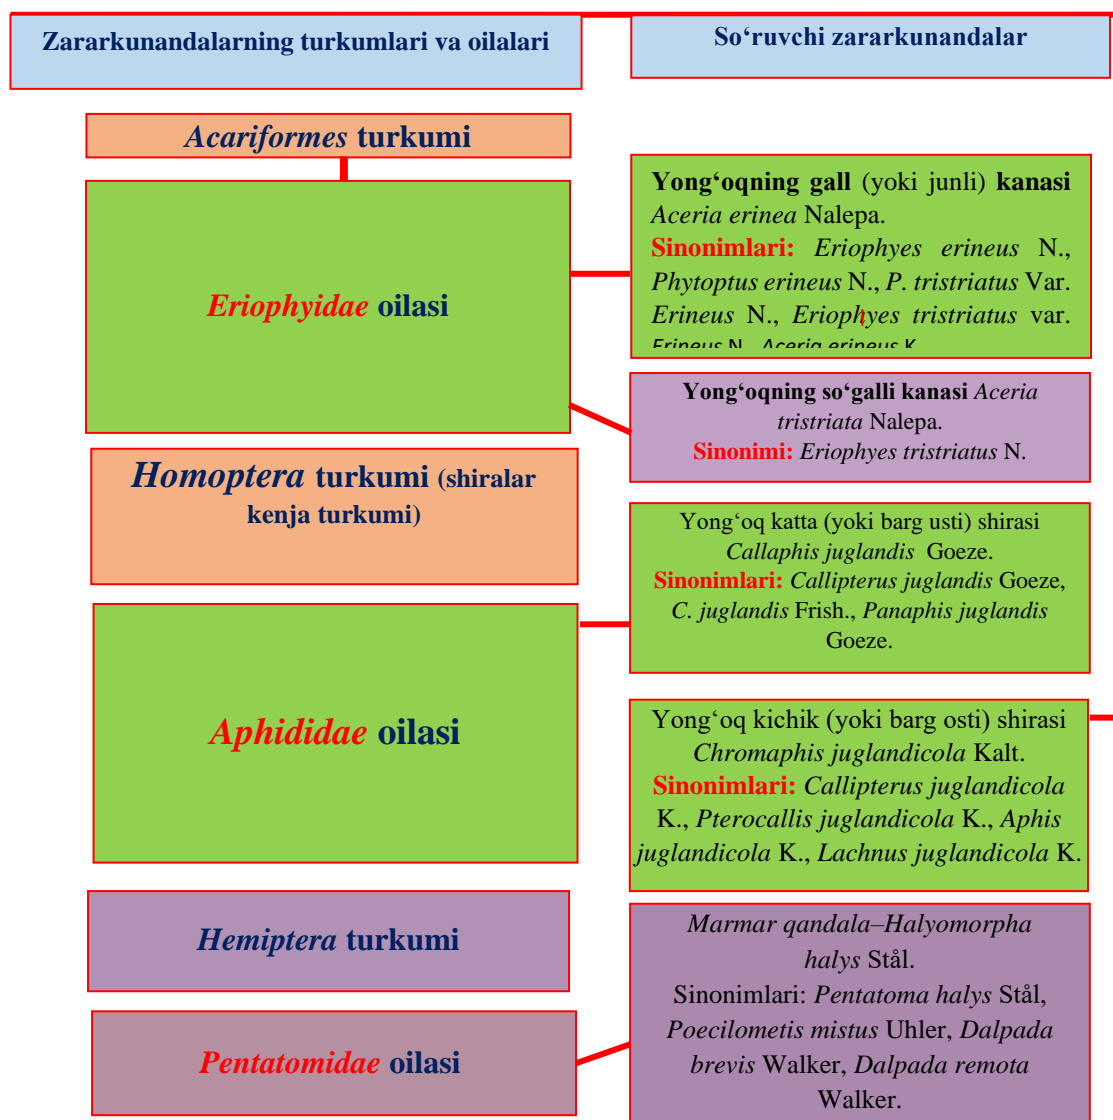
Zararkunandalarning turkumlari va oilalari

So‘ruvchi zararkunandalar

Acariformes turkumi

Eriophyidae oilasi

Yong‘oqning gall (yoki junli) kanasi Aceria erinea Nalepa. Sinonimlari: Eriophyes erineus N., Phytoptus erineus N., P. tristriatus Var. Erineus N., Eriophyes tristriatus var. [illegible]

Yong‘oqning so‘galli kanasi Aceria tristriata Nalepa. Sinonimi: Eriophyes tristriatus N.

Homoptera turkumi (shiralar kenja turkumi)

Aphididae oilasi

Yong‘oq katta (yoki barg usti) shirasi Callaphis juglandis Goeze. Sinonimlari: Callipterus juglandis Goeze, C. juglandis Frish., Panaphis juglandis Goeze.

Yong‘oq kichik (yoki barg osti) shirasi Chromaphis juglandicola Kalt. Sinonimlari: Callipterus juglandicola K., Pterocallis juglandicola K., Aphis juglandicola K., Lachnus juglandicola K.

Hemiptera turkumi

Pentatomidae oilasi

Marmar qandala–Halyomorpha halys Stål. Sinonimlari: Pentatoma halys Stål, Poecilometis mistus Uhler, Dalpada brevis Walker, Dalpada remota Walker.